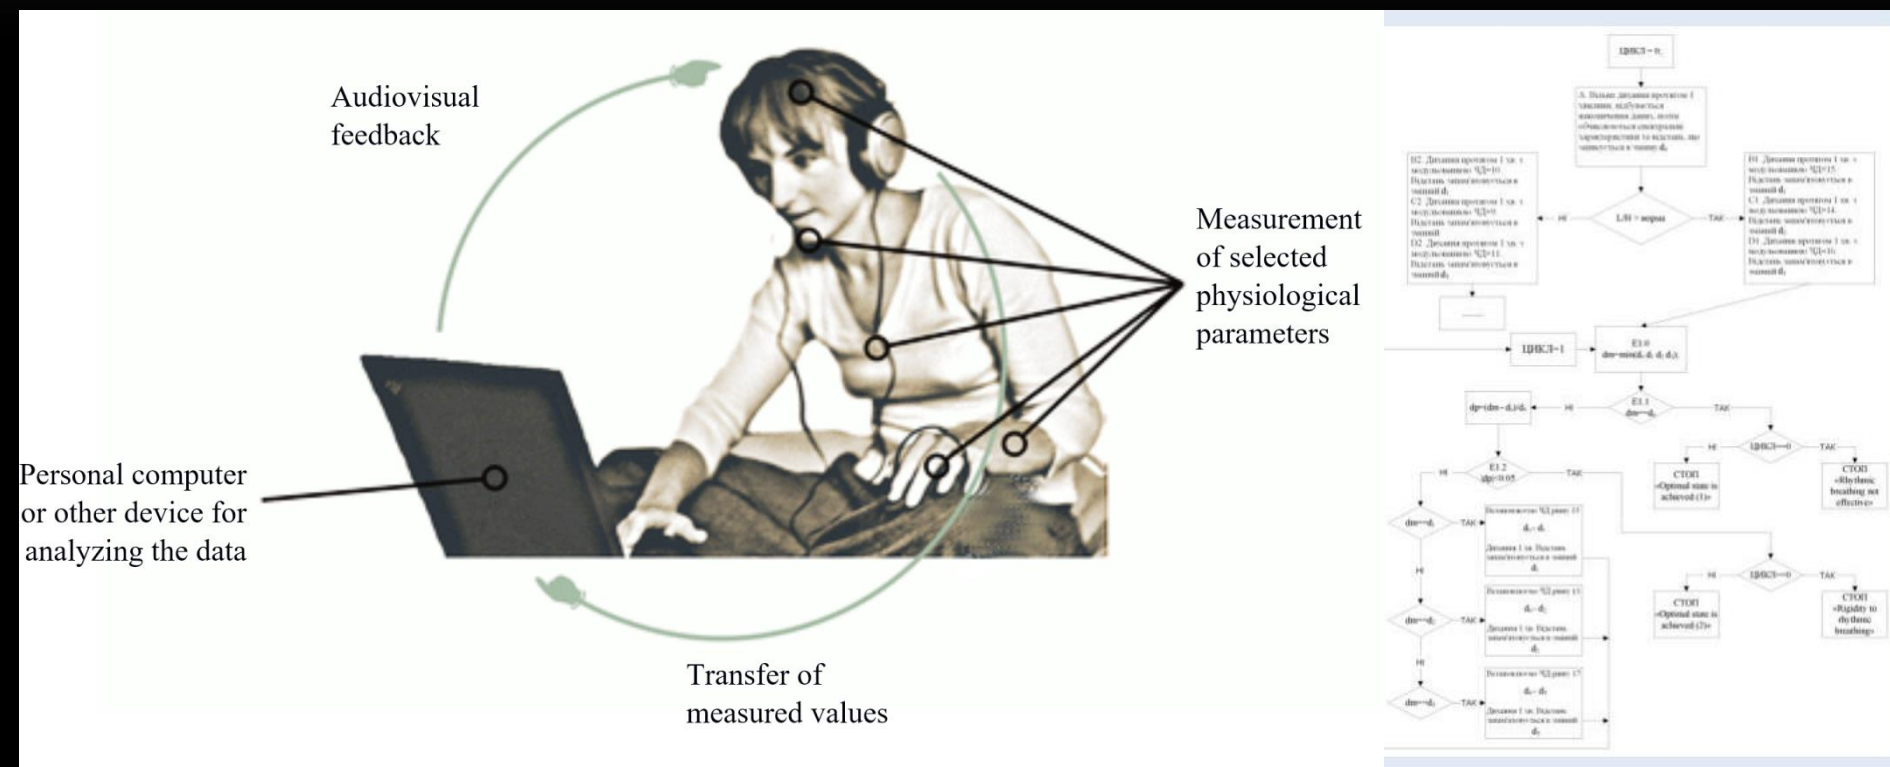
Audiovisual feedback

Measurement of selected physiological parameters

Personal computer or other device for analyzing the data

Transfer of measured values

ЦИКЛ = n

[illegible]

L/H = норма

НІ

ТАК

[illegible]

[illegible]

ЦИКЛ=1

Е1.0
dm=min(d₁ d₂ d₃ d₄)

Е1.1

НІ

ТАК

НІ

ЦИКЛ=0

ТАК

СТОП «Optimal state is achieved (1)»

СТОП «Rhythmic breathing not effective»

Е1.2

НІ

ТАК

ТАК

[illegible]

ТАК

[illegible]

ТАК

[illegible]

НІ

ЦИКЛ=0

ТАК

СТОП «Optimal state is achieved (2)»

СТОП «Rigidity to rhythmic breathing»